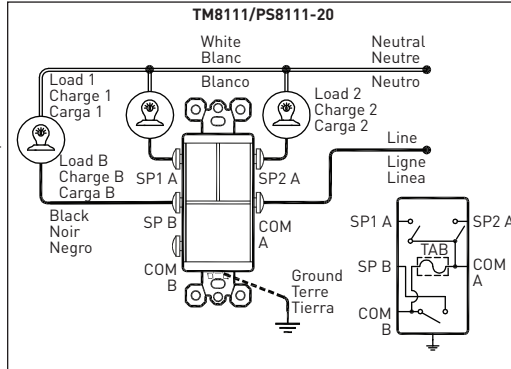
TM8111/PS8111-20

White
Blanc
Blanco

Neutral
Neutre
Neutro

Load 1
Charge 1
Carga 1

Load 2
Charge 2
Carga 2

Load B
Charge B
Carga B

Line
Ligne
Linea

SP1 A

SP2 A

SP B

COM
A

Black
Noir
Negro

COM
B

Ground
Terre
Tierra

SP1 A

SP2 A

TAB

SP B

COM
A

COM
B